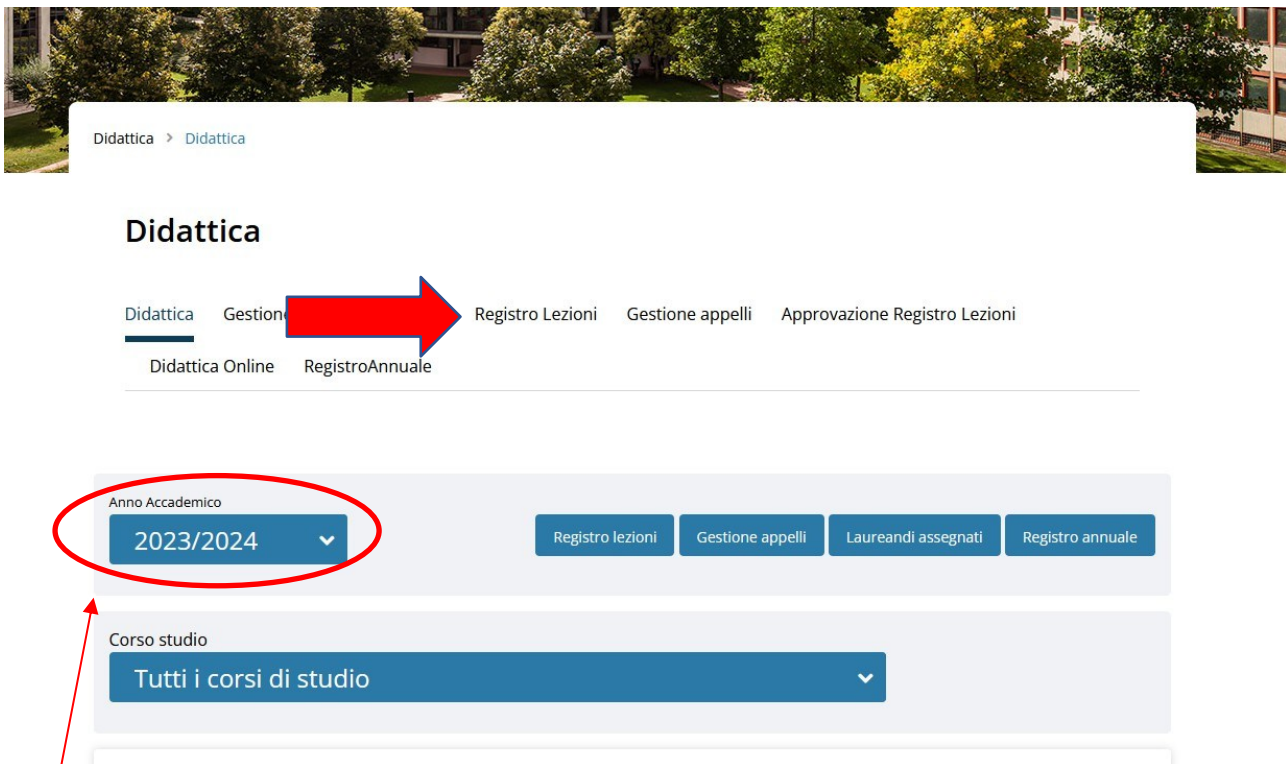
Didattica > Didattica

Didattica

Didattica Gestione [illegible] Registro Lezioni Gestione appelli Approvazione Registro Lezioni

Didattica Online RegistroAnnuale

Anno Accademico
2023/2024

Registro lezioni Gestione appelli Laureandi assegnati Registro annuale

Corso studio
Tutti i corsi di studio